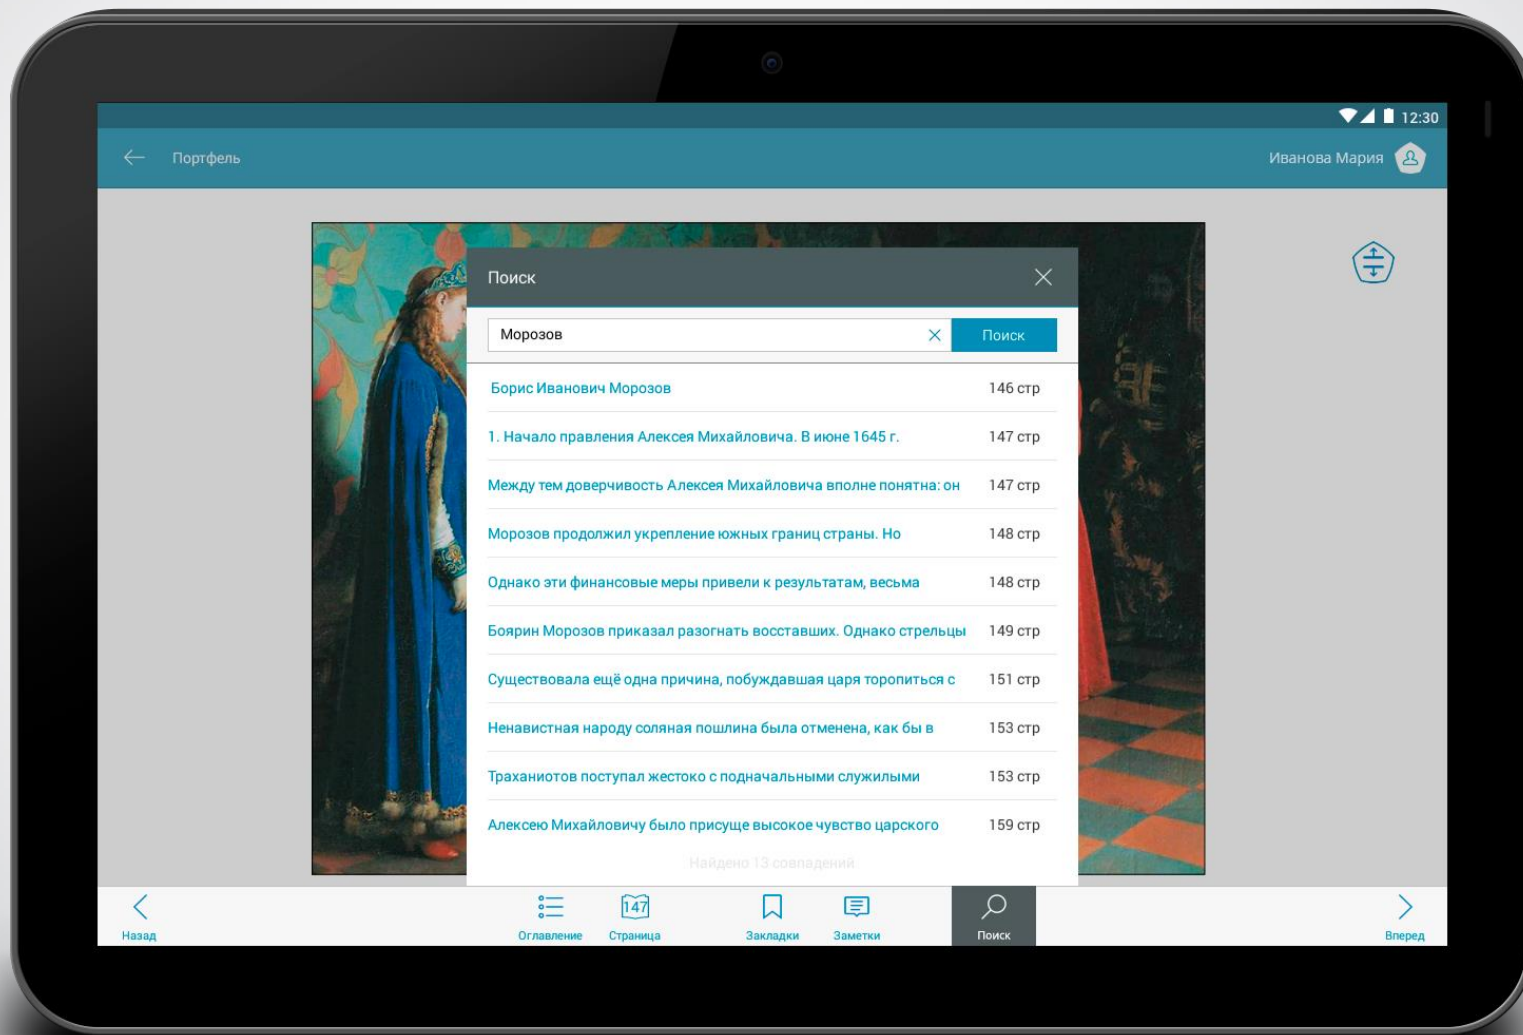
12:30

Портфель

Иванова Мария

Поиск

Морозов

Поиск

| | |
|---|---|
| Борис Иванович Морозов | 146 стр |
| 1. Начало правления Алексея Михайловича. В июне 1645 г. | 147 стр |
| Между тем доверчивость Алексея Михайловича вполне понятна: он | 147 стр |
| Морозов продолжил укрепление южных границ страны. Но | 148 стр |
| Однако эти финансовые меры привели к результатам, весьма | 148 стр |
| Боярин Морозов приказал разогнать восставших. Однако стрельцы | 149 стр |
| Существовала ещё одна причина, побуждавшая царя торопиться с | 151 стр |
| Ненавистная народу соляная пошлина была отменена, как бы в | 153 стр |
| Траханиотов поступал жестоко с подначальными служилыми | 153 стр |
| Алексею Михайловичу было присуще высокое чувство царского | 159 стр |

Найдено 13 совпадений

Назад

Оглавление

147

Страница

Закладки

Заметки

Поиск

Вперед